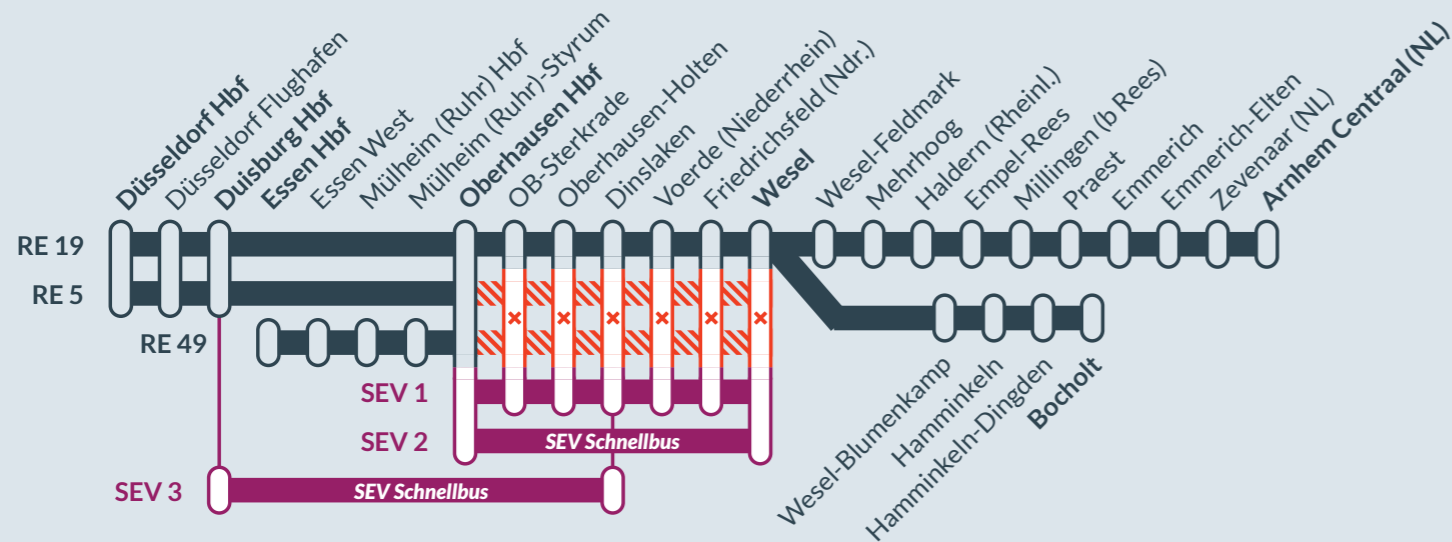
Düsseldorf Hbf
Düsseldorf Flughafen
Duisburg Hbf
Essen Hbf
Essen West
Mülheim (Ruhr) Hbf
Mülheim (Ruhr)-Styrum
Oberhausen Hbf
OB-Sterkrade
Oberhausen-Holten
Dinslaken
Voerde (Niederrhein)
Friedrichsfeld (Ndr.)
Wesel
Wesel-Feldmark
Mehrhoog
Haldern (Rheinl.)
Empel-Rees
Millingen (b Rees)
Praest
Emmerich
Emmerich-Elten
Zevenaar (NL)
Arnhem Centraal (NL)

RE 19
RE 5
RE 49

SEV 1
SEV 2
SEV Schnellbus
SEV 3
SEV Schnellbus

Wesel-Blumenkamp
Hamminkeln
Hamminkeln-Dingden
Bocholt